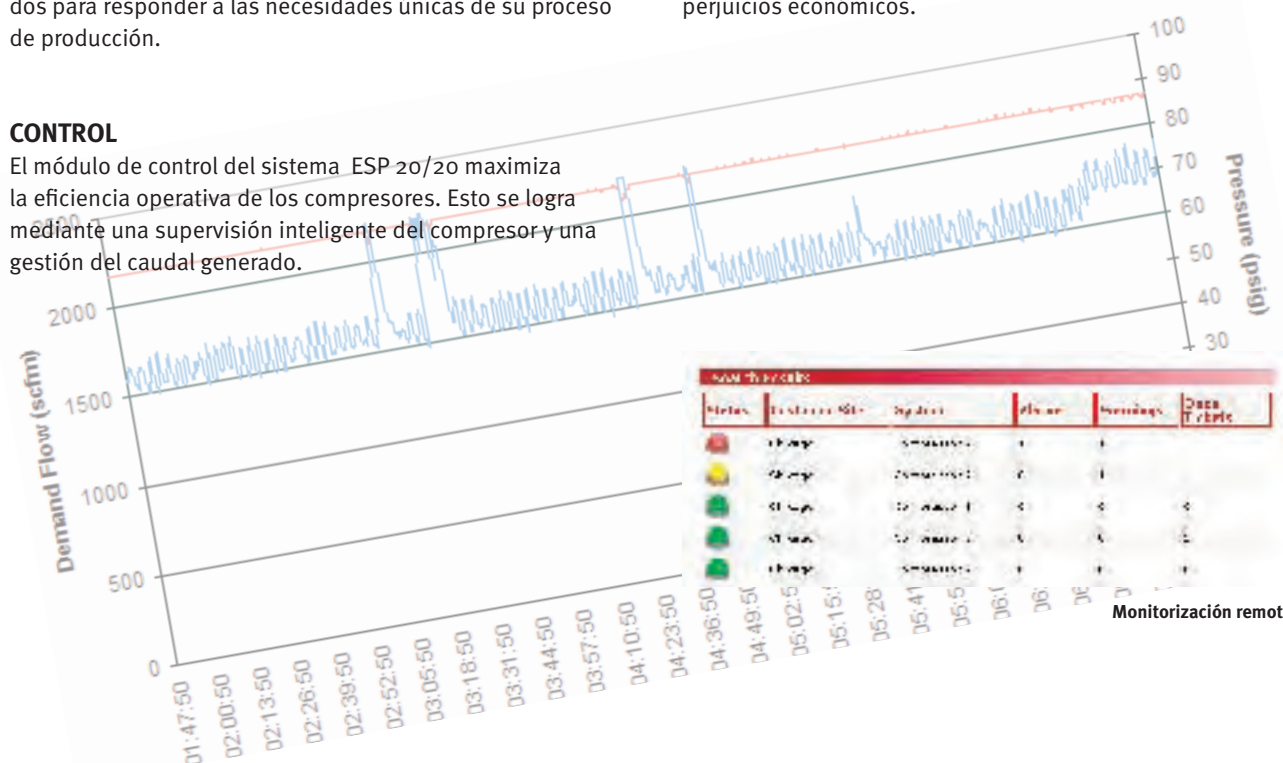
dos para responder a las necesidades únicas de su proceso de producción.

perjuicios económicos.

CONTROL
El módulo de control del sistema ESP 20/20 maximiza la eficiencia operativa de los compresores. Esto se logra mediante una supervisión inteligente del compresor y una gestión del caudal generado.

100
90
80
70
60
50
40
30
Pressure (psig)

2500
2000
1500
1000
500
0
Demand Flow (scfm)

01:47:50
02:00:50
02:13:50
02:26:50
02:39:50
02:52:50
03:05:50
03:18:50
03:31:50
03:44:50
03:57:50
04:10:50
04:23:50
04:36:50
04:49:50
05:02:5
05:15:
05:28
05:41
05:5
06:
06:
06

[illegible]

| Status | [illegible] | System | Alarms | Warnings | Data Trends |
|---|---|---|---|---|---|
| | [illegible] | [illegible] | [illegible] | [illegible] | |
| | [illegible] | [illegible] | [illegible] | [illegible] | |
| | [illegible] | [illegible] | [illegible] | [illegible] | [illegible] |
| | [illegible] | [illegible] | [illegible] | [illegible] | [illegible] |
| | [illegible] | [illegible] | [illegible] | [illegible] | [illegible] |

Monitorización remot